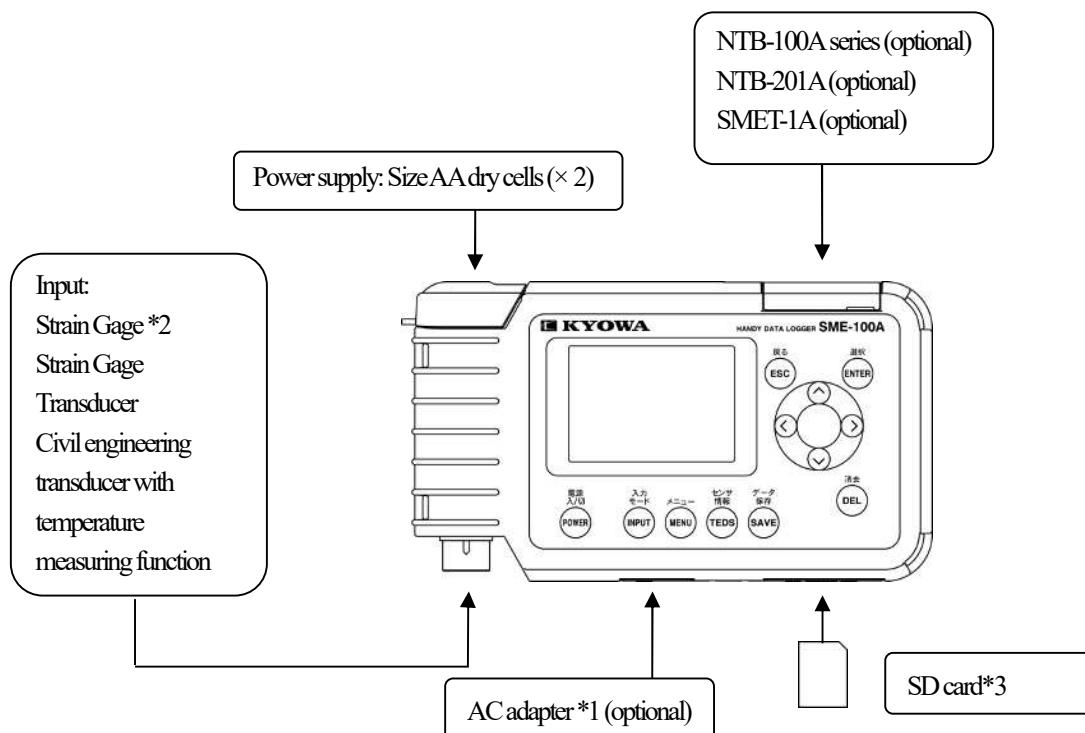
NTB-100A series (optional)
NTB-201A (optional)
SMET-1A (optional)

Power supply: Size AA dry cells (× 2)

Input:
Strain Gage *2
Strain Gage
Transducer
Civil engineering transducer with temperature measuring function

KYOWA

HANDY DATA LOGGER SME-100A

戻る
ESC

選択
ENTER

消去
DEL

電源
入/切
POWER

入力
モード
INPUT

メニュー
MENU

センサ
情報
TEDS

データ
保存
SAVE

AC adapter *1 (optional)

SD card*3